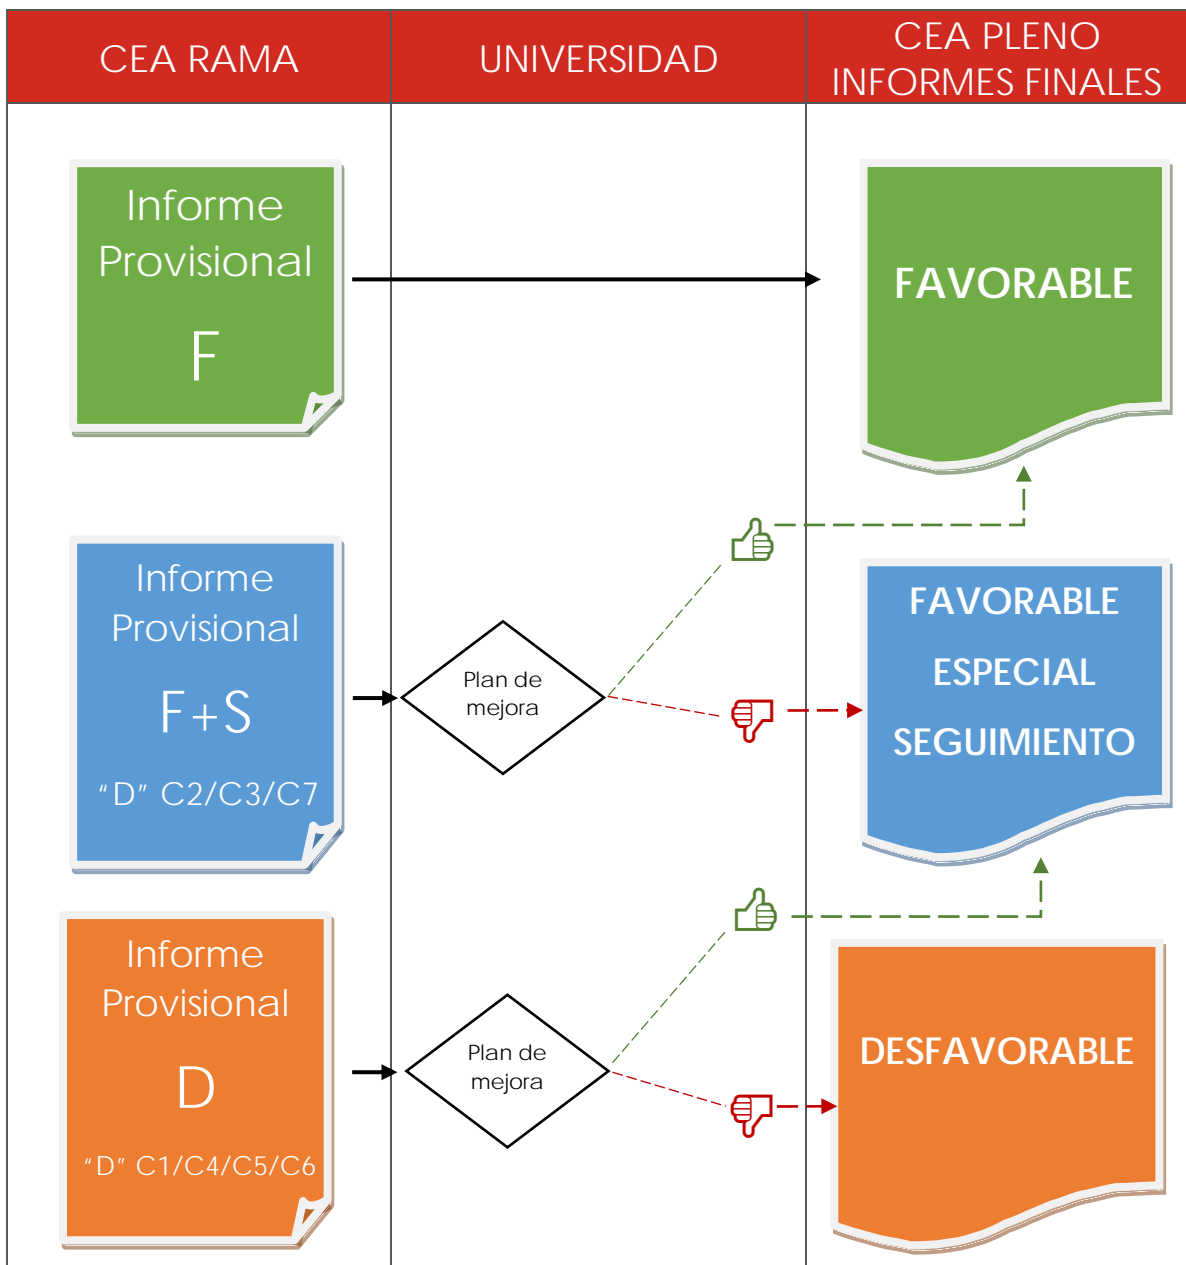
| CEA RAMA | UNIVERSIDAD | CEA PLENO INFORMES FINALES |
|---|---|---|

Informe Provisional

F

FAVORABLE

Informe Provisional

F+S

“D” C2/C3/C7

Plan de mejora

FAVORABLE

ESPECIAL

SEGUIMIENTO

Informe Provisional

D

“D” C1/C4/C5/C6

Plan de mejora

DESFAVORABLE